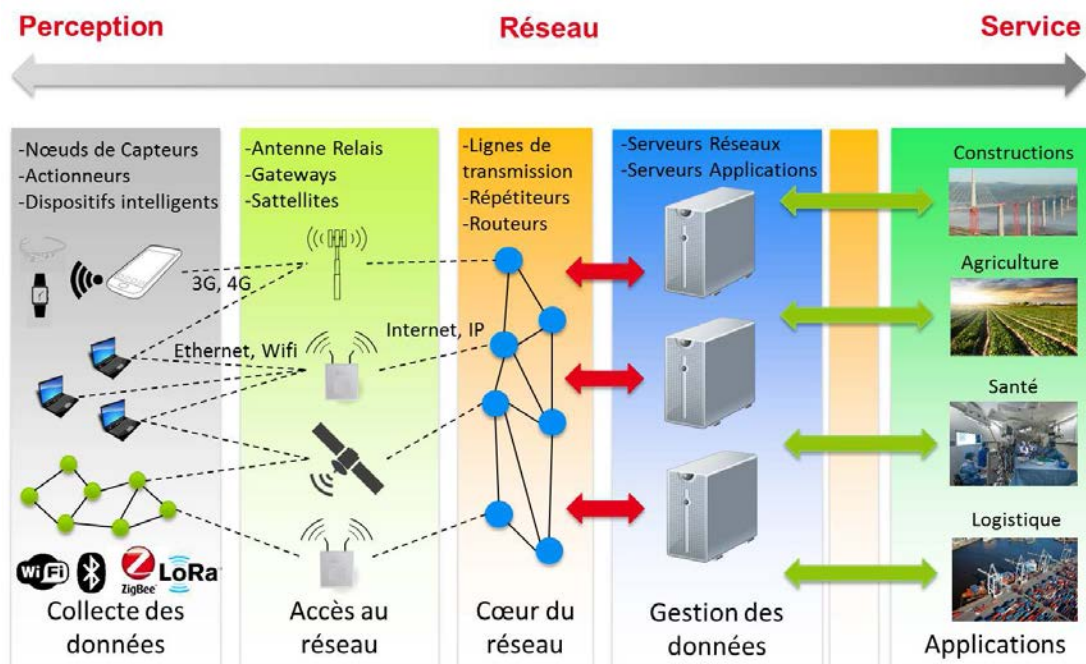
Perception

Réseau

Service

-Nœuds de Capteurs
-Actionneurs
-Dispositifs intelligents

3G, 4G

Ethernet, Wifi

WiFi ZigBee LoRa

Collecte des données

-Antenne Relais
-Gateways
-Sattellites

Internet, IP

Accès au réseau

-Lignes de transmission
-Répétiteurs
-Routeurs

Cœur du réseau

-Serveurs Réseaux
-Serveurs Applications

Gestion des données

Constructions

Agriculture

Santé

Logistique

Applications